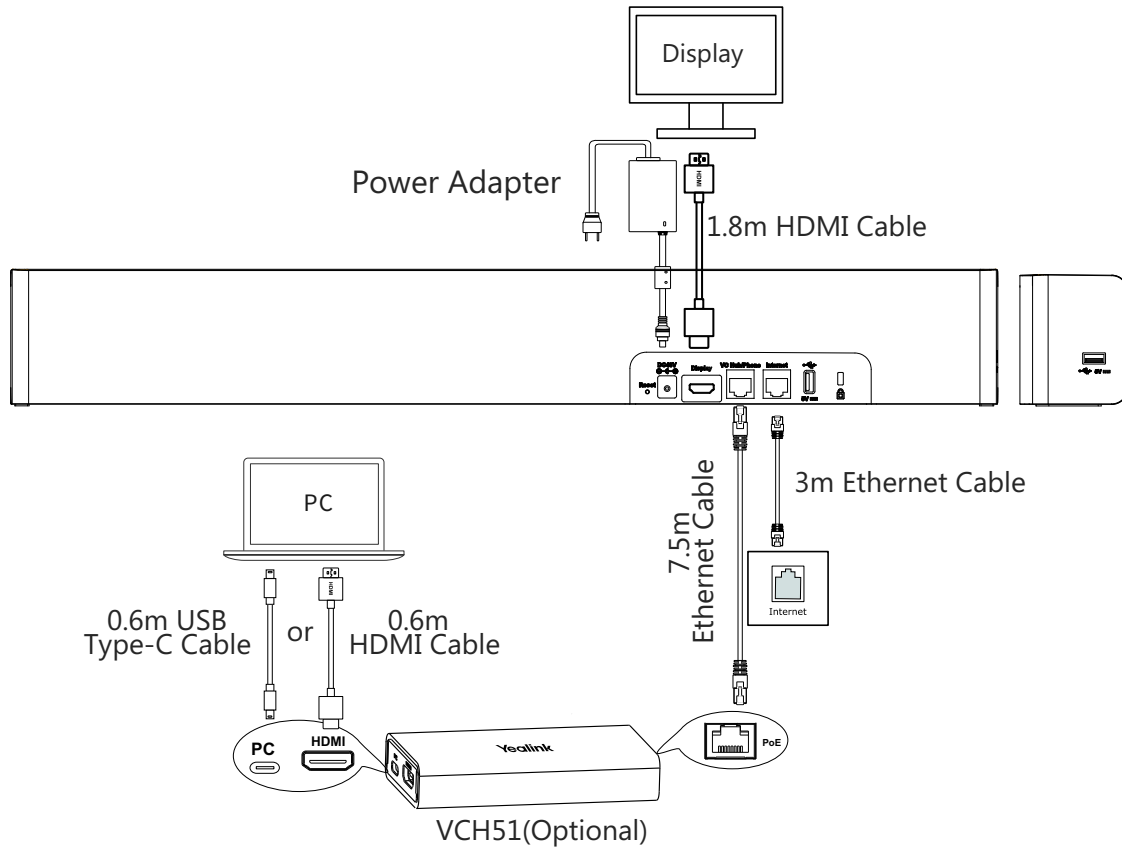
Display

Power Adapter

HDMI

1.8m HDMI Cable

Reset

DC12V

Display

VC Hub/Phone

Internet

5V

PC

HDMI

0.6m USB Type-C Cable

or

0.6m HDMI Cable

7.5m Ethernet Cable

3m Ethernet Cable

Internet

PC

HDMI

Yealink

PoE

VCH51(Optional)